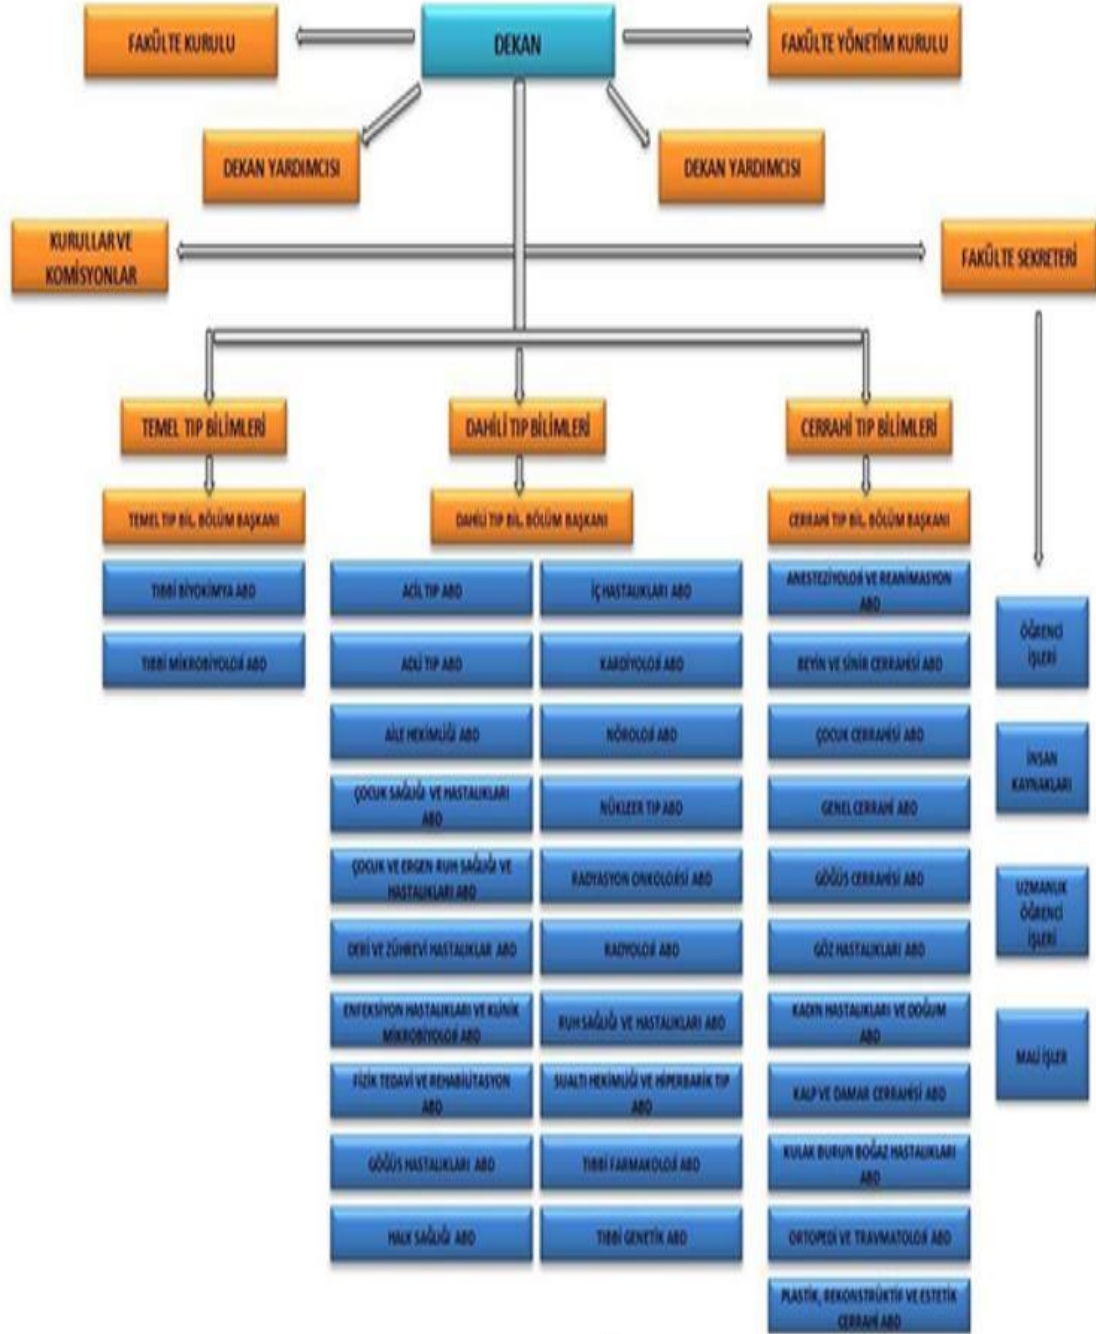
FAKÜLTE KURULU

DEKAN

FAKÜLTE YÖNETİM KURULU

DEKAN YARDIMCISI

DEKAN YARDIMCISI

KURULLAR VE KOMİSYONLAR

FAKÜLTE SEKRETERİ

TEMEL TIP BİLİMLERİ

DAHİLİ TIP BİLİMLERİ

CERRAHİ TIP BİLİMLERİ

TEMEL TIP BİL. BÖLÜM BAŞKANI

DAHİLİ TIP BİL. BÖLÜM BAŞKANI

CERRAHİ TIP BİL. BÖLÜM BAŞKANI

TIBBİ BİYOKİMYA ABD

TIBBİ MİKROBİYOLOJİ ABD

ACİL TIP ABD

ADLİ TIP ABD

AİLE HEKİMLİĞİ ABD

ÇOCUK SAĞLIĞI VE HASTALIKLARI ABD

ÇOCUK VE ERGEN RUH SAĞLIĞI VE HASTALIKLARI ABD

DERİ VE ZÜHREVİ HASTALIKLAR ABD

ENFEKSİYON HASTALIKLARI VE KLİNİK MİKROBİYOLOJİ ABD

FİZİK TEDAVİ VE REHABİLİTASYON ABD

GÖĞÜS HASTALIKLARI ABD

HALK SAĞLIĞI ABD

İÇ HASTALIKLARI ABD

KARDİYOLOJİ ABD

NÖROLOJİ ABD

NÜKLEER TIP ABD

RADYASYON ONKOLOJİSİ ABD

RADYOLOJİ ABD

RUH SAĞLIĞI VE HASTALIKLARI ABD

SUALTI HEKİMLİĞİ VE HİPERBARİK TIP ABD

TIBBİ FARMAKOLOJİ ABD

TIBBİ GENETİK ABD

ANESTEZİYOLOJİ VE REANİMASYON ABD

BEYİN VE SİNİR CERRAHİSİ ABD

ÇOCUK CERRAHİSİ ABD

GENEL CERRAHİ ABD

GÖĞÜS CERRAHİSİ ABD

GÖZ HASTALIKLARI ABD

KADIN HASTALIKLARI VE DOĞUM ABD

KALP VE DAMAR CERRAHİSİ ABD

KULAK BURUN BOĞAZ HASTALIKLARI ABD

ORTOPEDİ VE TRAVMATOLOJİ ABD

PLASTİK, REKONSTRÜKTİF VE ESTETİK CERRAHİ ABD

ÖĞRENCİ İŞLERİ

İNSAN KAYNAKLARI

UZMANLIK ÖĞRENCİ İŞLERİ

MALİ İŞLER